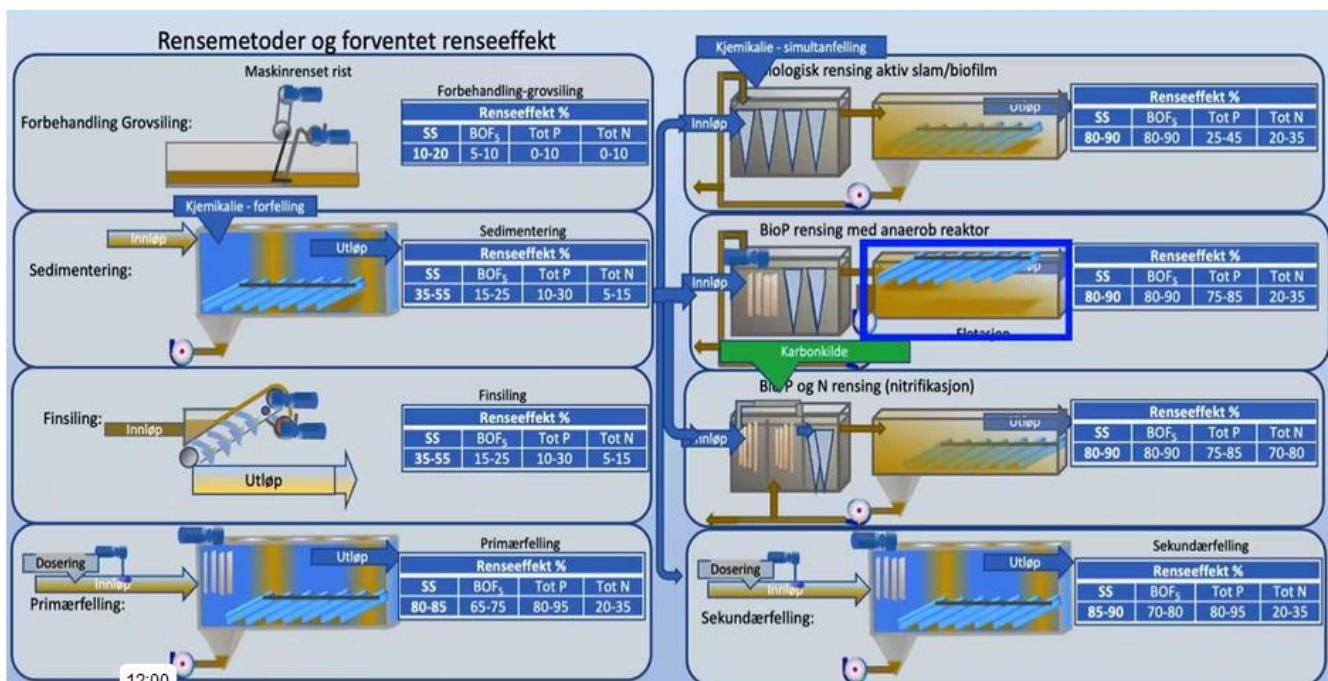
Rensemetoder og forventet renseeffekt

Maskinrenset rist

Forbehandling Grovsiling:

Forbehandling-grovsiling

| Renseeffekt % | | | |
|---|---|---|---|
| SS | $BOF_5$ | Tot P | Tot N |
| 10-20 | 5-10 | 0-10 | 0-10 |

Kjemikalie - forfelling

Innløp

Utløp

Sedimentering:

Sedimentering

| Renseeffekt % | | | |
|---|---|---|---|
| SS | $BOF_5$ | Tot P | Tot N |
| 35-55 | 15-25 | 10-30 | 5-15 |

Finsiling:

Innløp

Utløp

Finsiling

| Renseeffekt % | | | |
|---|---|---|---|
| SS | $BOF_5$ | Tot P | Tot N |
| 35-55 | 15-25 | 10-30 | 5-15 |

Dosering

Innløp

Utløp

Primærfelling:

Primærfelling

| Renseeffekt % | | | |
|---|---|---|---|
| SS | $BOF_5$ | Tot P | Tot N |
| 80-85 | 65-75 | 80-95 | 20-35 |

12:00

Kjemikalie - simultanfelling

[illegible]iologisk rensing aktiv slam/biofilm

Innløp

Utløp

| Renseeffekt % | | | |
|---|---|---|---|
| SS | $BOF_5$ | Tot P | Tot N |
| 80-90 | 80-90 | 25-45 | 20-35 |

BioP rensing med anaerob reaktor

Innløp

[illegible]øp

Flotasjon

| Renseeffekt % | | | |
|---|---|---|---|
| SS | $BOF_5$ | Tot P | Tot N |
| 80-90 | 80-90 | 75-85 | 20-35 |

Karbonkilde

Bi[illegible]P og N rensing (nitrifikasjon)

Innløp

Utløp

| Renseeffekt % | | | |
|---|---|---|---|
| SS | $BOF_5$ | Tot P | Tot N |
| 80-90 | 80-90 | 75-85 | 70-80 |

Dosering

Innløp

Utløp

Sekundærfelling:

Sekundærfelling

| Renseeffekt % | | | |
|---|---|---|---|
| SS | $BOF_5$ | Tot P | Tot N |
| 85-90 | 70-80 | 80-95 | 20-35 |